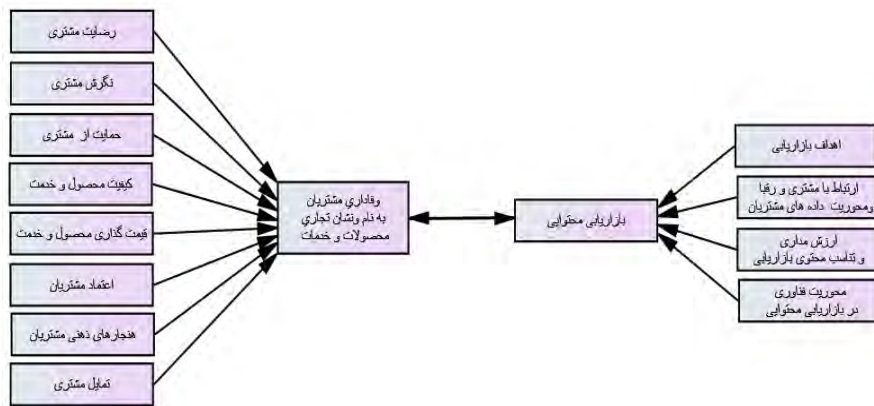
رضایت مشتری

نگرش مشتری

حمایت از مشتری

کیفیت محصول و خدمت

قیمت گذاری محصول و خدمت

اعتماد مشتریان

هنجارهای ذهنی مشتریان

تمایل مشتری

وفاداری مشتریان به نام ونشان تجاری محصولات و خدمات

بازاریابی محتوایی

اهداف بازاریابی

ارتباط با مشتری و رقبا ومحوریت داده های مشتریان

ارزش مداری و تناسب محتوی بازاریابی

محوریت فناوری در بازاریابی محتوایی